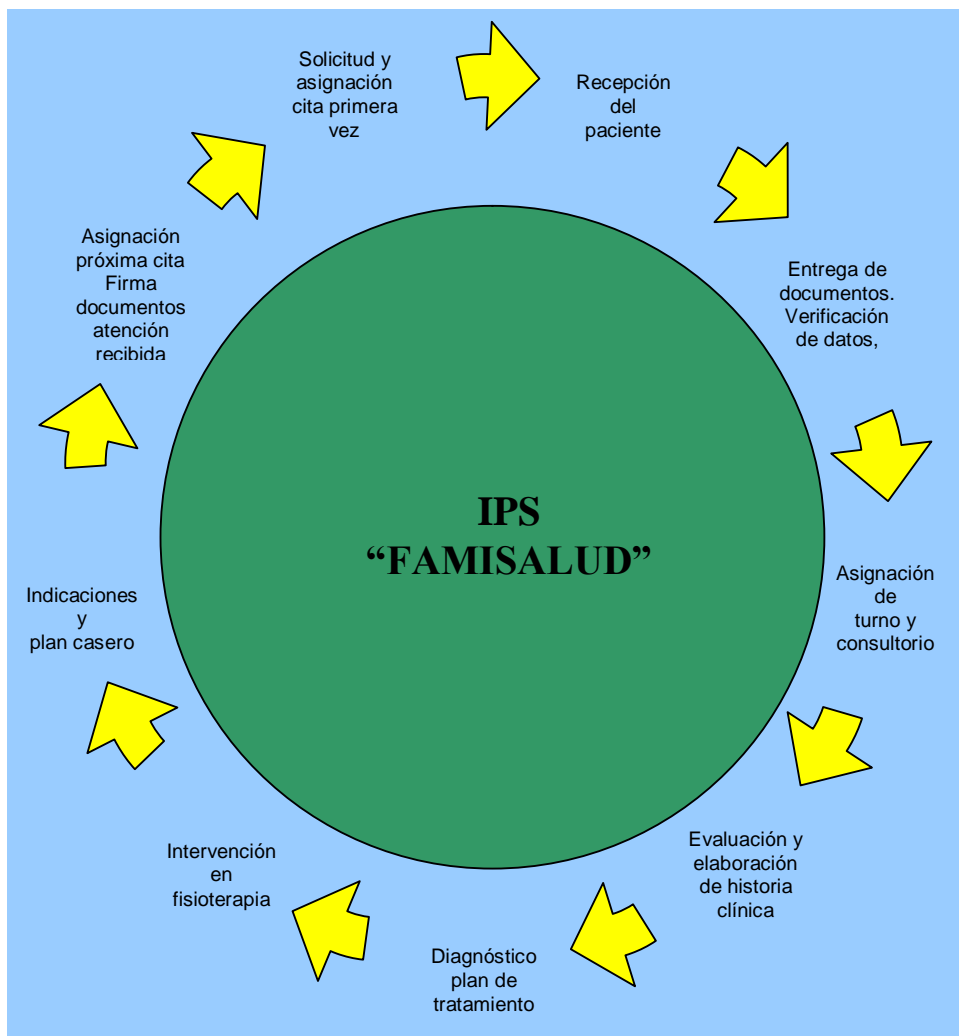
Solicitud y asignación cita primera vez

Recepción del paciente

Entrega de documentos. Verificación de datos,

Asignación de turno y consultorio

Evaluación y elaboración de historia clínica

Diagnóstico plan de tratamiento

Intervención en fisioterapia

Indicaciones y plan casero

Asignación próxima cita Firma documentos atención recibida

IPS
“FAMISALUD”